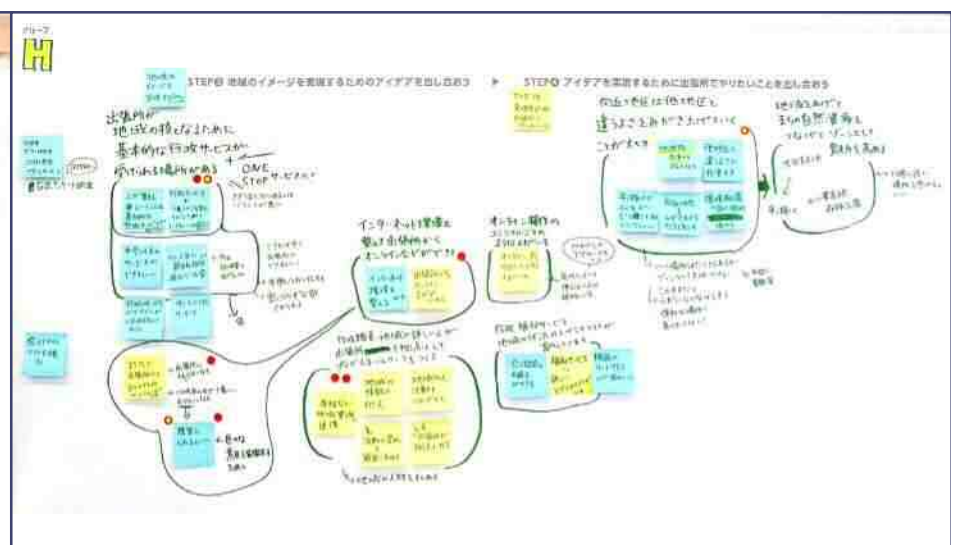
グループ
H

STEP❸ 地域のイメージを実現するためのアイデアを出し合おう

STEP❹ アイデアを実現するために出張所でやりたいことを出し合おう

出張所が
地域の核となるために
基本的な行政サービスが
受けられる場所である

ONE STOP サービス

インターネット環境を
整え出張所でも
オンライン化ができる

オンライン操作の

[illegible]

他の支所とは他地区と
違うことをやっていく

地域の魅力を
他の自然資源を
つなげてブランドとして
発信する

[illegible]